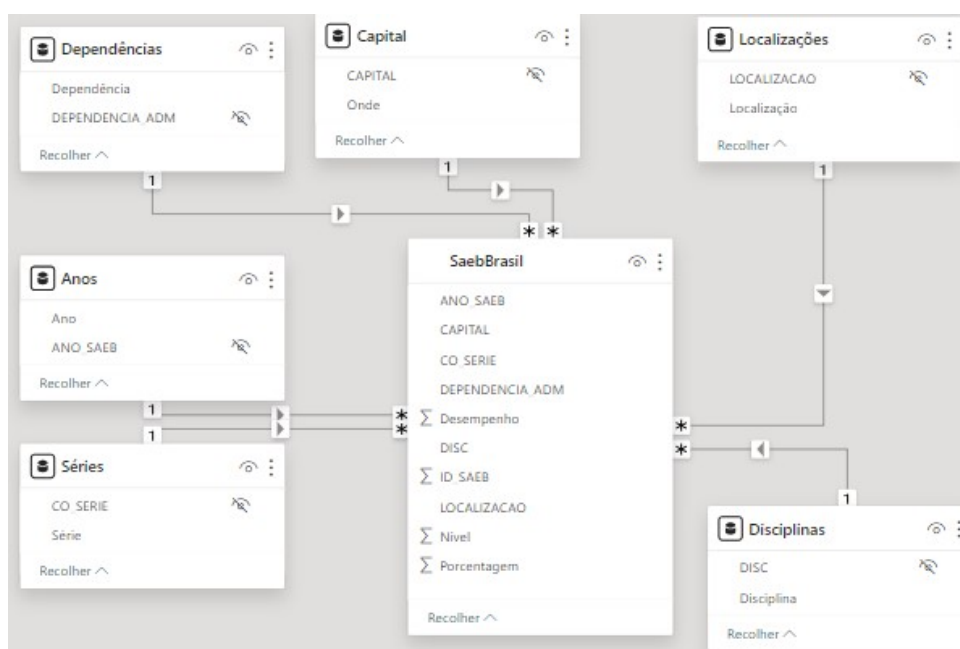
Dependências
Dependência
DEPENDENCIA_ADM
Recolher

Capital
CAPITAL
Onde
Recolher

Localizações
LOCALIZACAO
Localização
Recolher

1
1
1
* *

Anos
Ano
ANO_SAEB
Recolher

SaebBrasil
ANO_SAEB
CAPITAL
CO_SERIE
DEPENDENCIA_ADM
$\sum$ Desempenho
DISC
$\sum$ ID_SAEB
LOCALIZACAO
$\sum$ Nivel
$\sum$ Porcentagem
Recolher

1
1
*
*
*
*
1

Séries
CO_SERIE
Série
Recolher

Disciplinas
DISC
Disciplina
Recolher